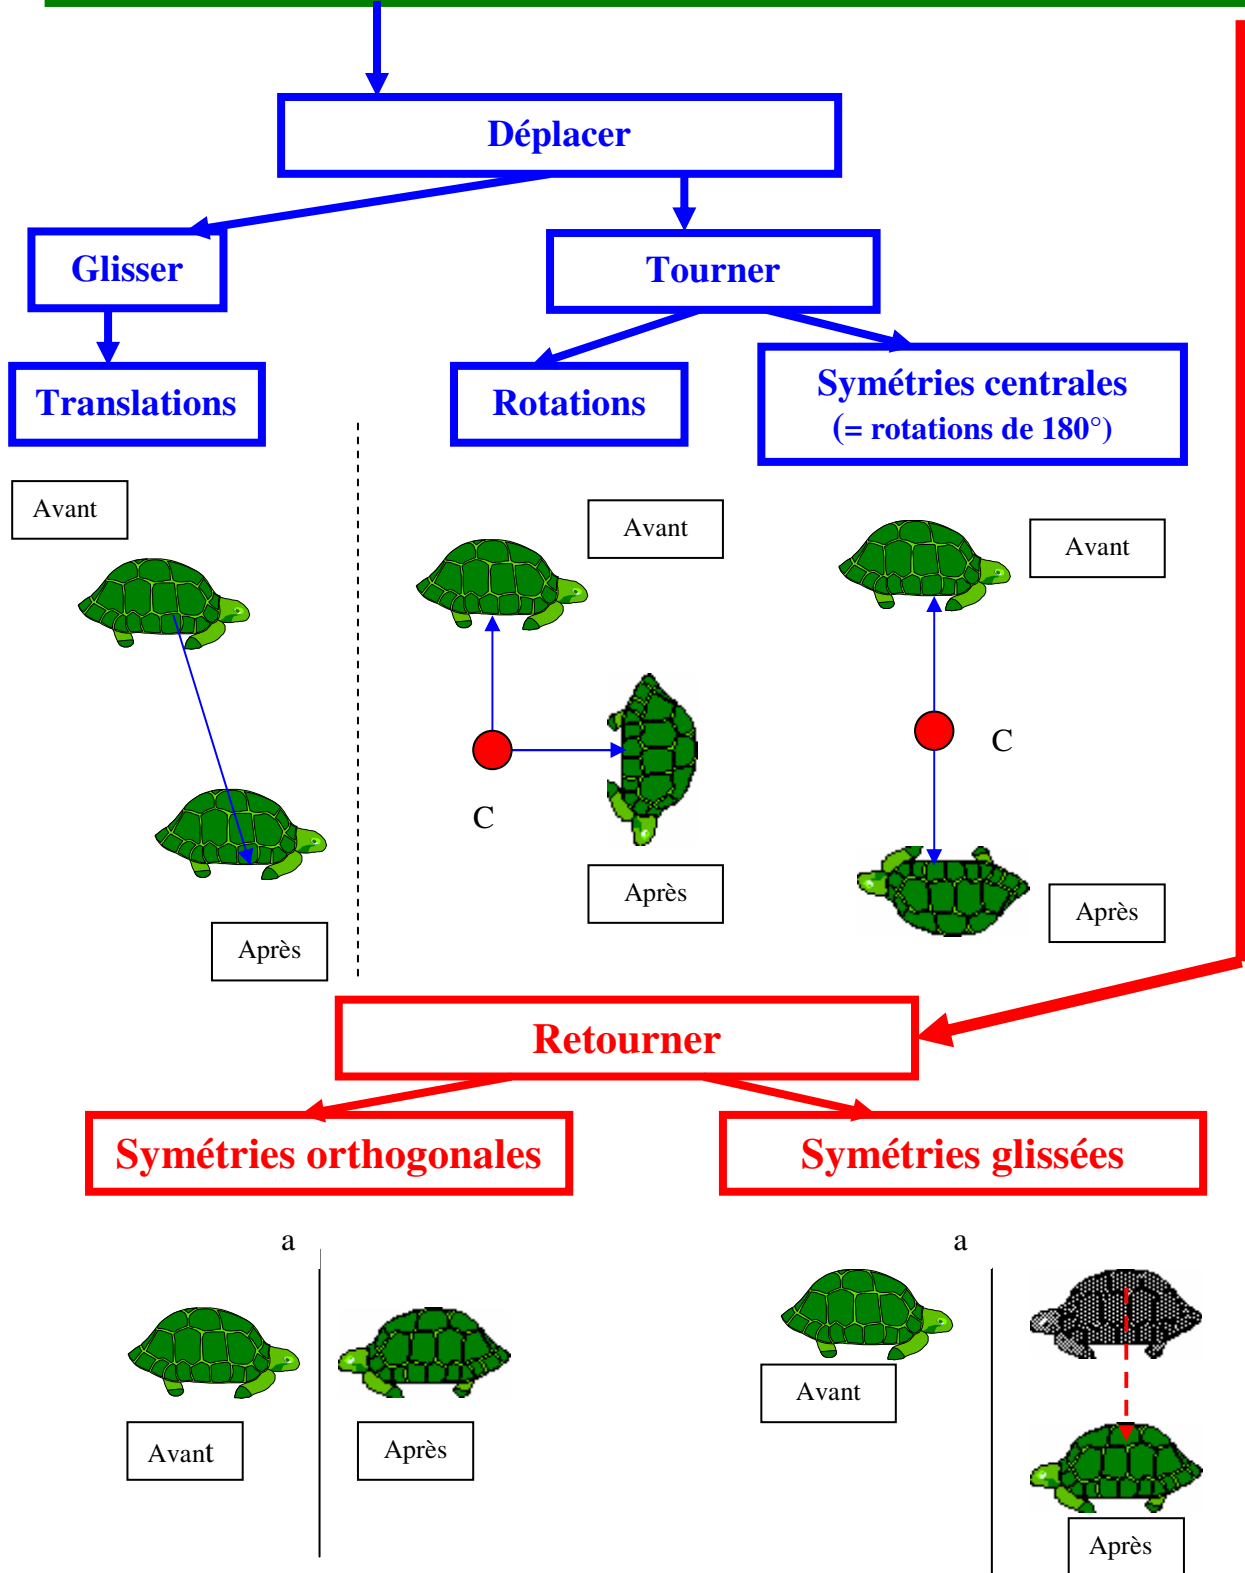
Déplacer

Glisser

Tourner

Translations

Rotations

Symétries centrales
(= rotations de 180°)

Avant

Après

Avant

C

Après

Avant

C

Après

Retourner

Symétries orthogonales

Symétries glissées

a

Avant

Après

a

Avant

Après